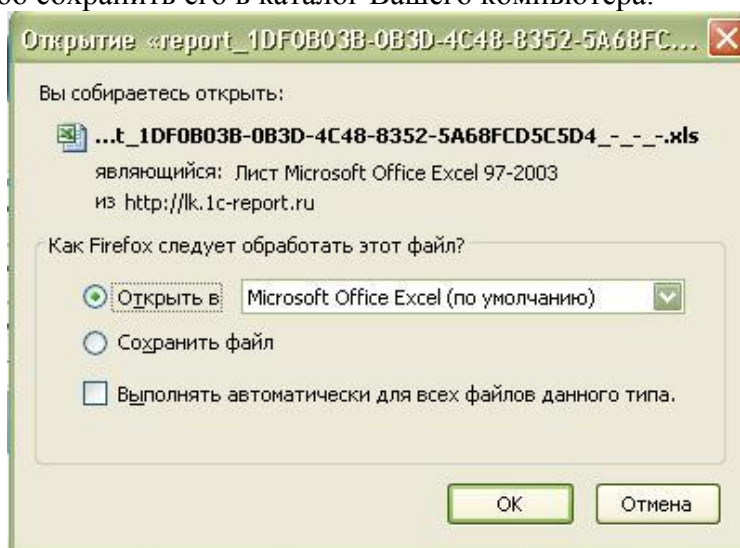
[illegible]бо сохранить его в каталог Вашего компьютера.

Открытие «report_1DF0B03B-0B3D-4C48-8352-5A68FC...

Вы собираетесь открыть:

...t_1DF0B03B-0B3D-4C48-8352-5A68FCD5C5D4_-_-_-.xls

являющийся: Лист Microsoft Office Excel 97-2003

из http://lk.1c-report.ru

Как Firefox следует обработать этот файл?

Открыть в Microsoft Office Excel (по умолчанию)

Сохранить файл

Выполнять автоматически для всех файлов данного типа.

OK Отмена